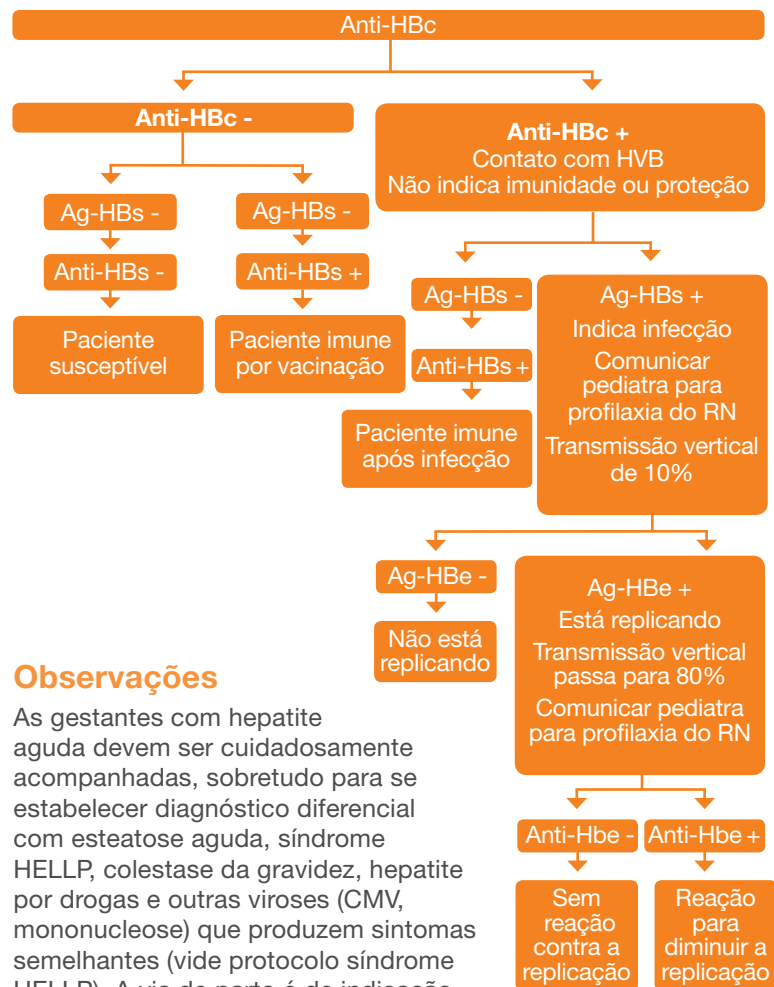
Anti-HBc

Anti-HBc -

Anti-HBc +
Contato com HVB
Não indica imunidade ou proteção

Ag-HBs -

Anti-HBs -

Paciente susceptível

Ag-HBs -

Anti-HBs +

Paciente imune por vacinação

Ag-HBs -

Anti-HBs +

Paciente imune após infecção

Ag-HBs +
Indica infecção
Comunicar pediatra para profilaxia do RN
Transmissão vertical de 10%

Ag-HBe -

Não está replicando

Ag-HBe +
Está replicando
Transmissão vertical passa para 80%
Comunicar pediatra para profilaxia do RN

Anti-Hbe -

Sem reação contra a replicação

Anti-Hbe +

Reação para diminuir a replicação

Observações

As gestantes com hepatite aguda devem ser cuidadosamente acompanhadas, sobretudo para se estabelecer diagnóstico diferencial com esteatose aguda, síndrome HELLP, colestase da gravidez, hepatite por drogas e outras viroses (CMV, mononucleose) que produzem sintomas semelhantes (vide protocolo síndrome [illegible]